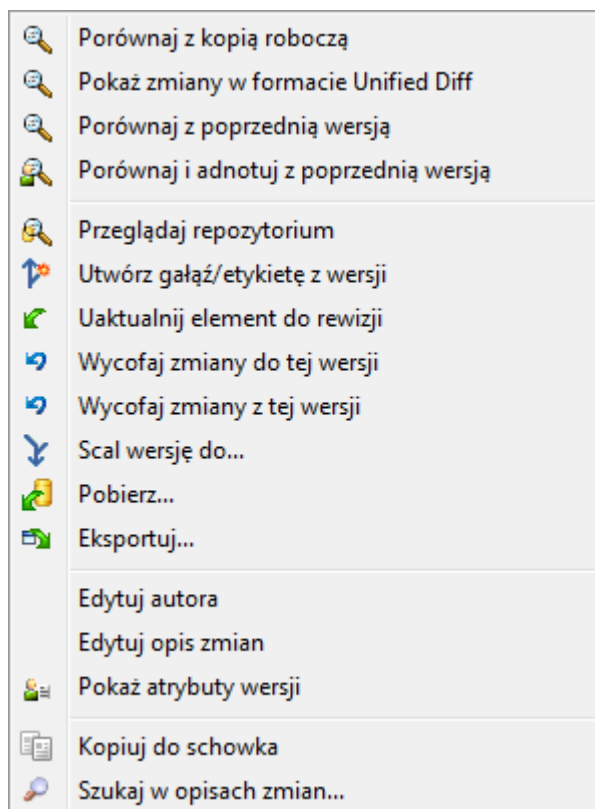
Porównaj z kopią roboczą
Pokaż zmiany w formacie Unified Diff
Porównaj z poprzednią wersją
Porównaj i adnotuj z poprzednią wersją

Przeglądaj repozytorium
Utwórz gałąź/etykietę z wersji
Uaktualnij element do rewizji
Wycofaj zmiany do tej wersji
Wycofaj zmiany z tej wersji
Scal wersję do...
Pobierz...
Eksportuj...

Edytuj autora
Edytuj opis zmian
Pokaż atrybuty wersji

Kopiuj do schowka
Szukaj w opisach zmian...